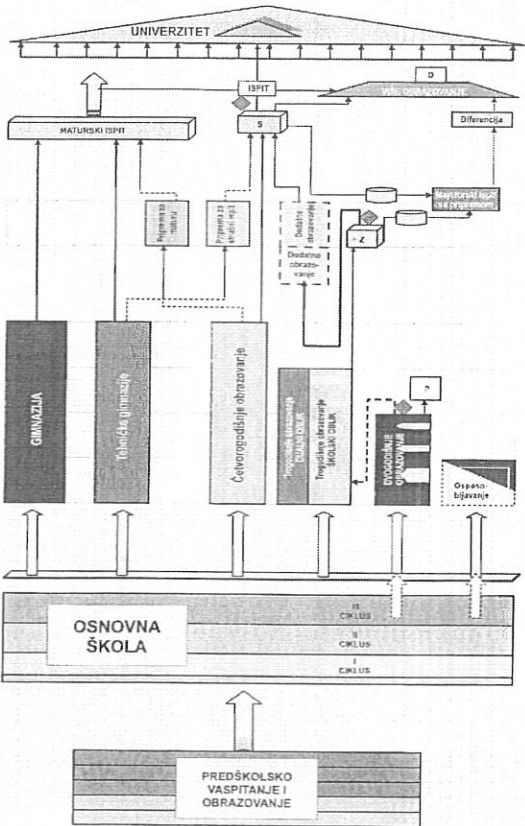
UNIVERZITET

ISPIT

D

VIŠE OBRAZOVANJE

MATURSKI ISPIT

S

Diferencija

Priprema za maturu

Priprema za stručni ispit

Dodatno obrazovanje

Dodatno obrazovanje

Z

Majstorski ispit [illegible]

GIMNAZIJA

Tehnička gimnazija

Četvorogodišnje obrazovanje

Trogodišnje obrazovanje DUALNI OBLIK

Trogodišnje obrazovanje ŠKOLSKI OBLIK

?

DVOGODIŠNJE OBRAZOVANJE

Osposobljavanje

OSNOVNA ŠKOLA

III CIKLUS

II CIKLUS

I CIKLUS

PREDŠKOLSKO VASPITANJE I OBRAZOVANJE